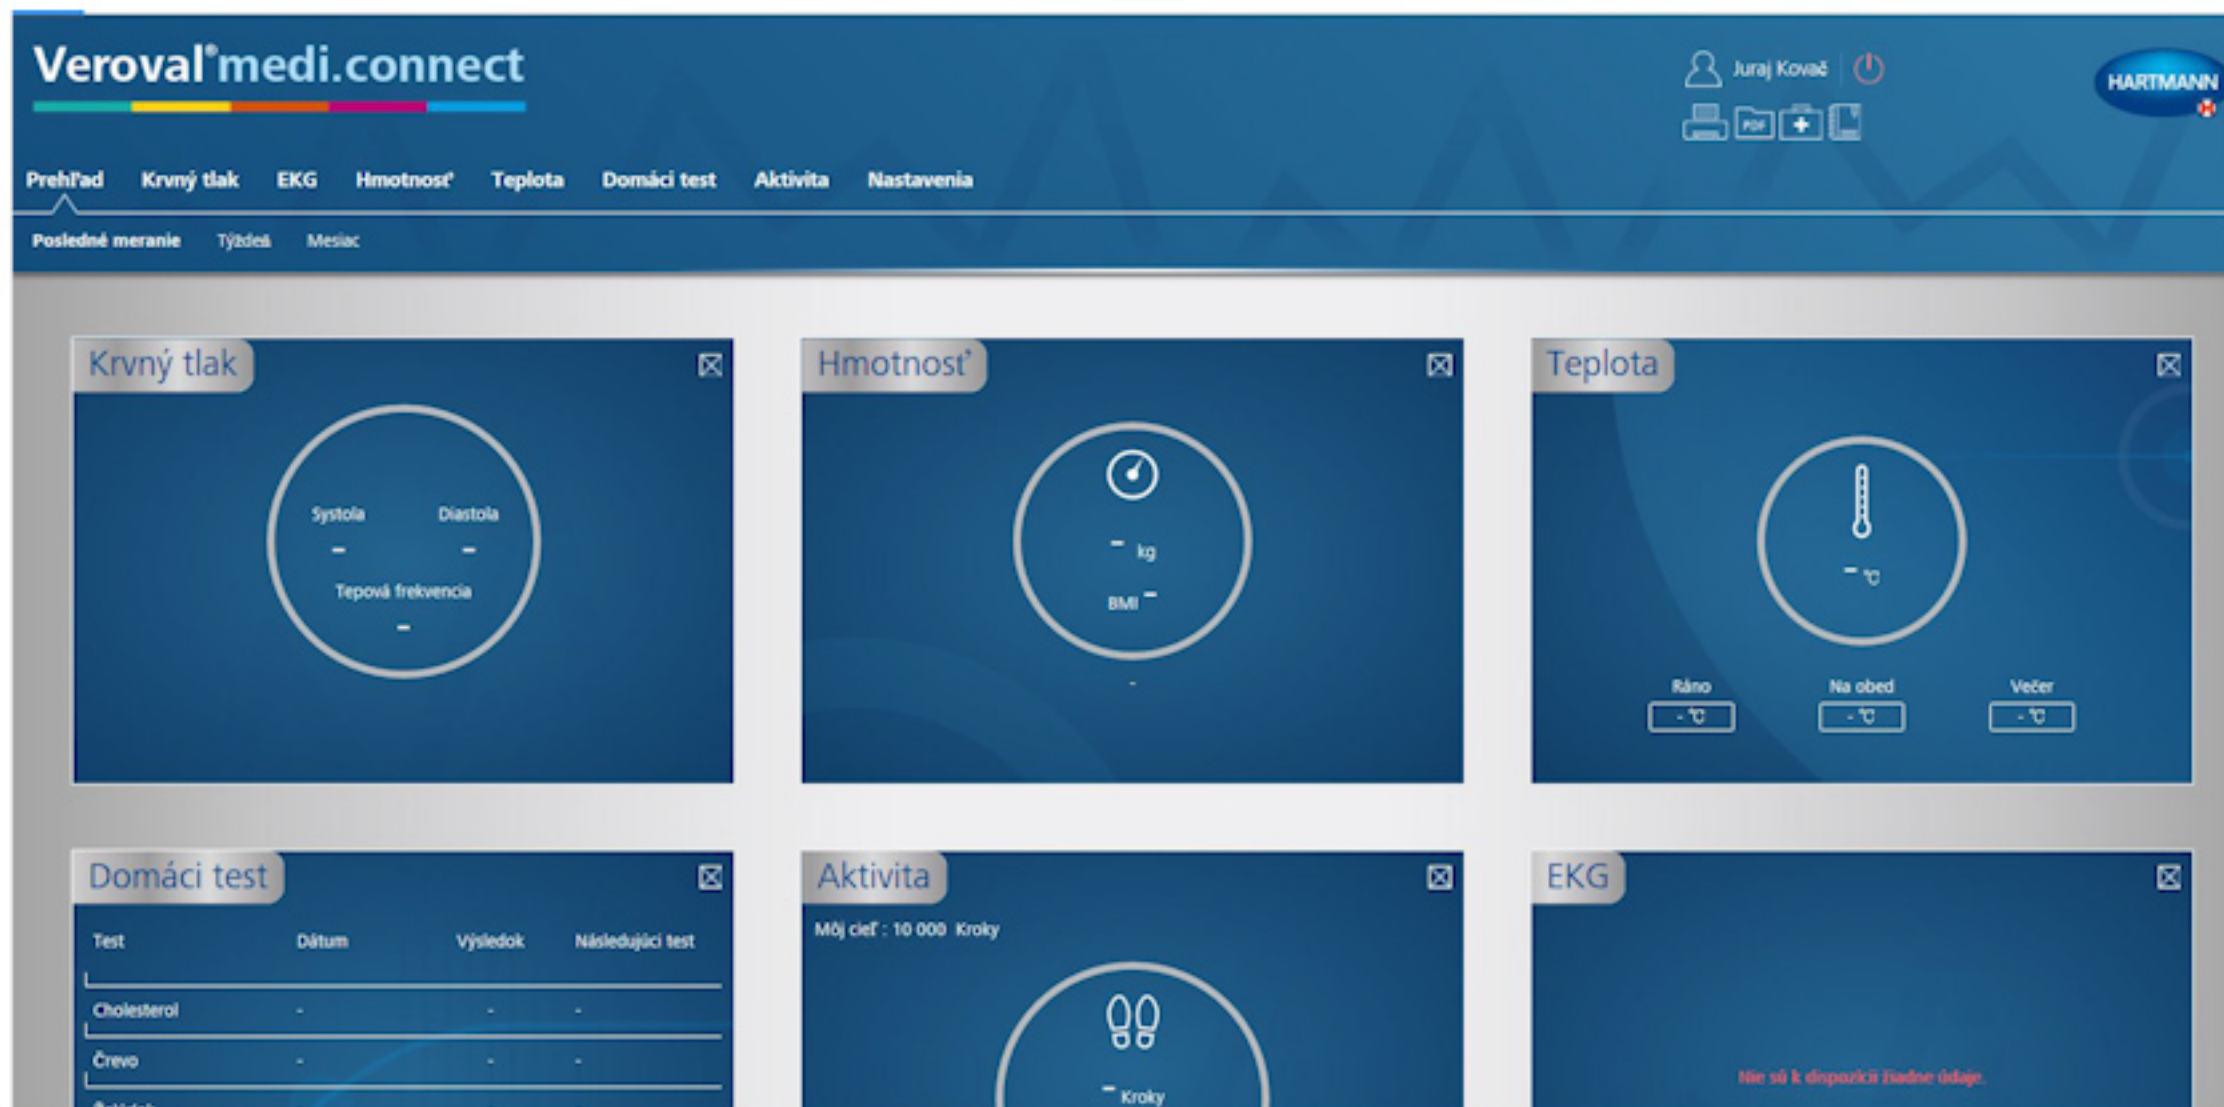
Veroval® medi.connect

Juraj Kovač

HARTMANN

Prehľad Krvný tlak EKG Hmotnosť Teplota Domáci test Aktivita Nastavenia

Posledné meranie Týždeň Mesiac

Krvný tlak

Systola Diastola
- -
Tepová frekvencia
-

Hmotnosť

- kg
BMI -
-

Teplota

- °C

Ráno Na obed Večer
- °C - °C - °C

Domáci test

| Test | Dátum | Výsledok | Následujúci test |
|---|---|---|---|
| Cholesterol | - | - | - |
| Črevo | - | - | - |

Aktivita

Môj cieľ : 10 000 Kroky

- Kroky

EKG

Nie sú k dispozícii žiadne údaje.